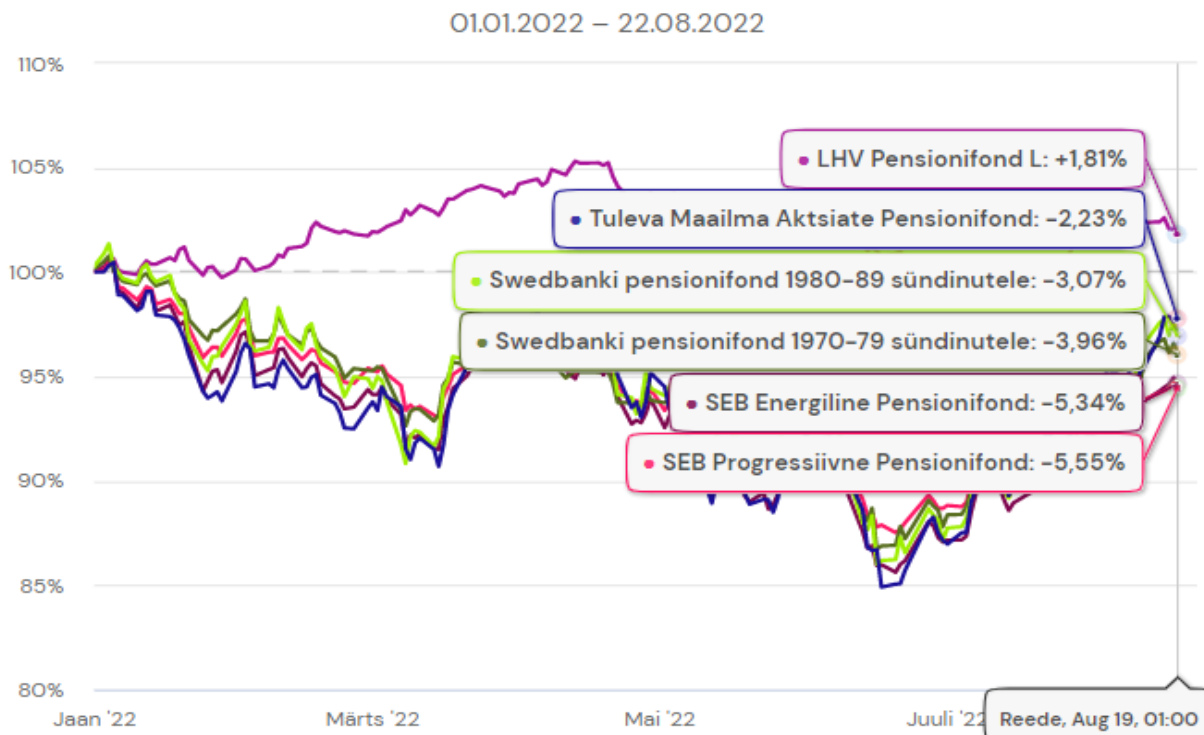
01.01.2022 – 22.08.2022

110%
105%
100%
95%
90%
85%
80%

LHV Pensionifond L: +1,81%
Tuleva Maailma Aktsiate Pensionifond: -2,23%
Swedbanki pensionifond 1980-89 sündinutele: -3,07%
Swedbanki pensionifond 1970-79 sündinutele: -3,96%
SEB Energiline Pensionifond: -5,34%
SEB Progressiivne Pensionifond: -5,55%

Jaan '22
Märts '22
Mai '22
Juuli '22
Reede, Aug 19, 01:00